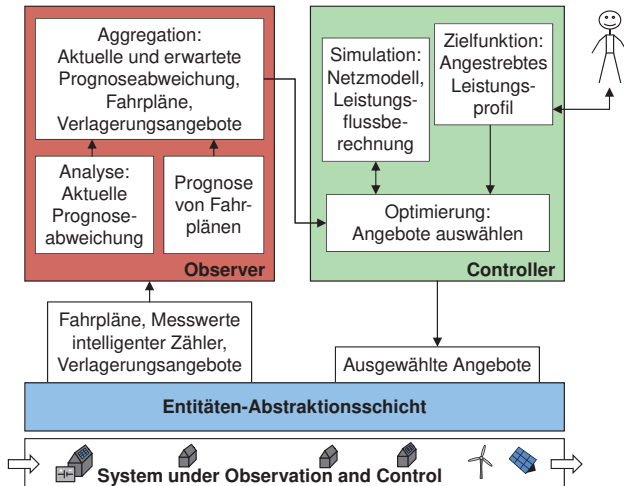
Aggregation: Aktuelle und erwartete Prognoseabweichung, Fahrpläne, Verlagerungsangebote

Analyse: Aktuelle Prognoseabweichung

Prognose von Fahrplänen

Observer

Simulation: Netzmodell, Leistungsflussberechnung

Zielfunktion: Angestrebtes Leistungsprofil

Optimierung: Angebote auswählen

Controller

Fahrpläne, Messwerte intelligenter Zähler, Verlagerungsangebote

Ausgewählte Angebote

Entitäten-Abstraktionsschicht

System under Observation and Control